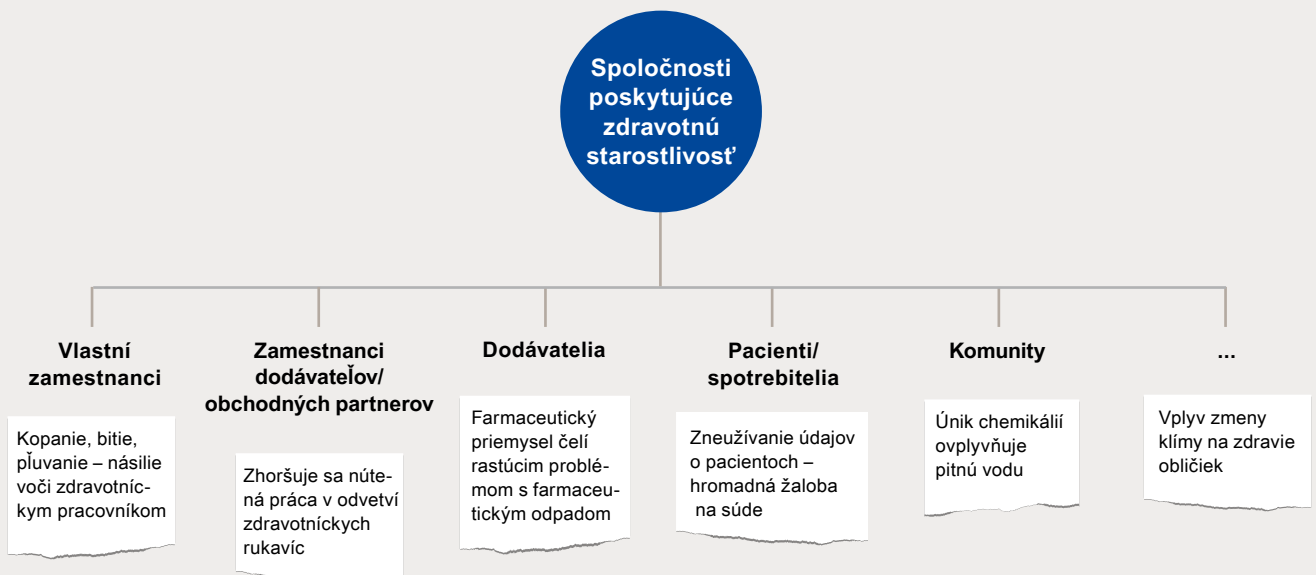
Spoločnosti poskytujúce zdravotnú starostlivosť

Vlastní zamestnanci

Kopanie, bitie, pľuvanie – násilie voči zdravotníckym pracovníkom

Zamestnanci dodávateľov/ obchodných partnerov

Zhoršuje sa nútená práca v odvetví zdravotníckych rukavíc

Dodávatelia

Farmaceutický priemysel čelí rastúcim problémom s farmaceutickým odpadom

Pacienti/ spotrebitelia

Zneužívanie údajov o pacientoch – hromadná žaloba na súde

Komunity

Únik chemikálií ovplyvňuje pitnú vodu

...

Vplyv zmeny klímy na zdravie obličiek